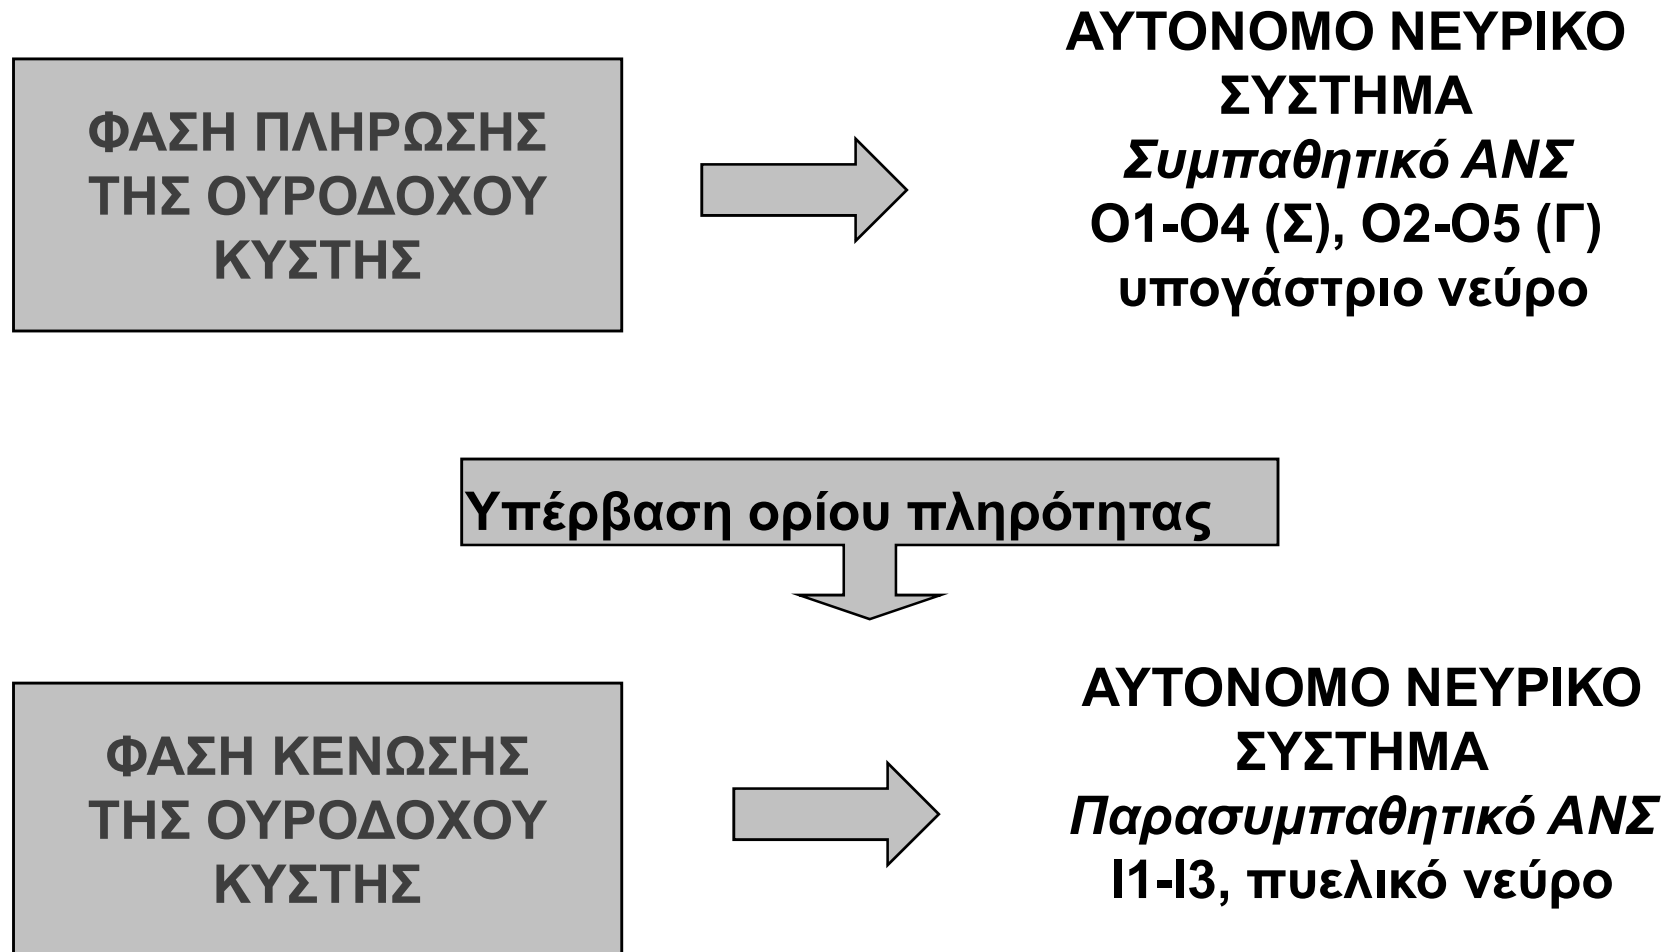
ΦΑΣΗ ΠΛΗΡΩΣΗΣ ΤΗΣ ΟΥΡΟΔΟΧΟΥ ΚΥΣΤΗΣ

ΑΥΤΟΝΟΜΟ ΝΕΥΡΙΚΟ ΣΥΣΤΗΜΑ
*Συμπαθητικό ΑΝΣ*
Ο1-Ο4 (Σ), Ο2-Ο5 (Γ)
υπογάστριο νεύρο

Υπέρβαση ορίου πληρότητας

ΦΑΣΗ ΚΕΝΩΣΗΣ ΤΗΣ ΟΥΡΟΔΟΧΟΥ ΚΥΣΤΗΣ

ΑΥΤΟΝΟΜΟ ΝΕΥΡΙΚΟ ΣΥΣΤΗΜΑ
*Παρασυμπαθητικό ΑΝΣ*
Ι1-Ι3, πυελικό νεύρο